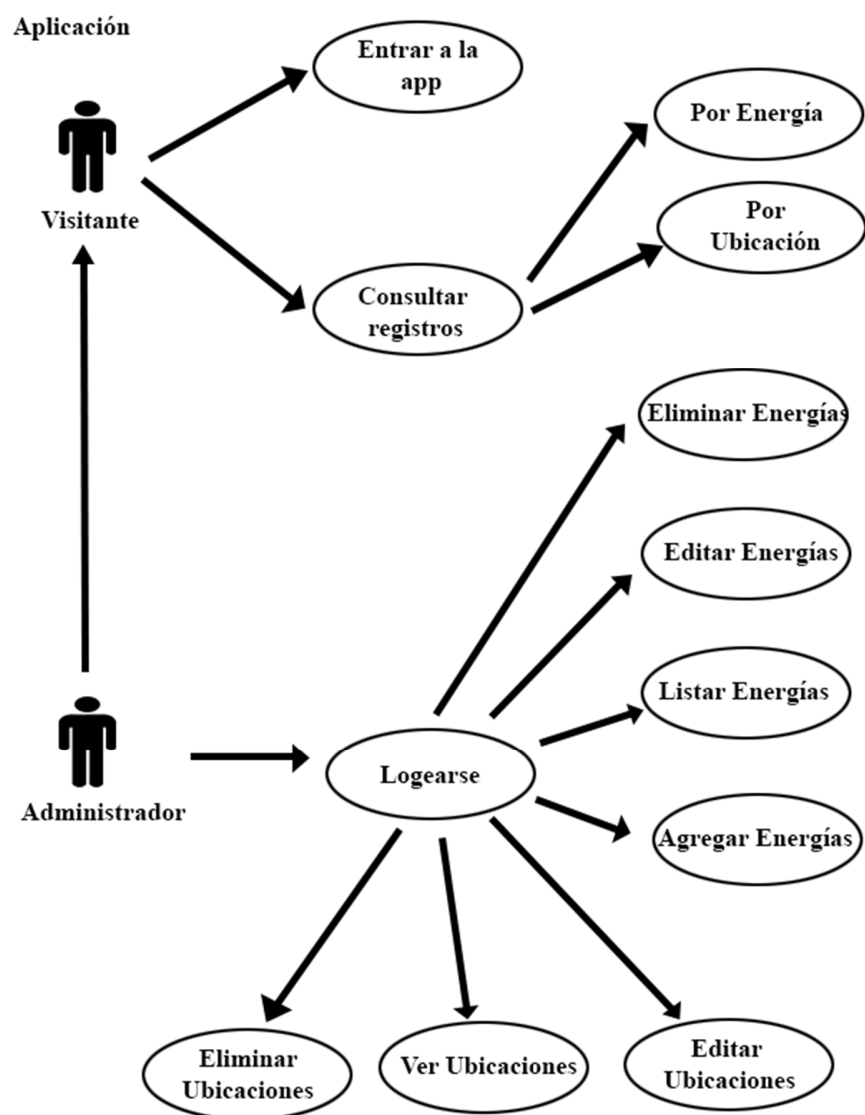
Aplicación

Visitante

Entrar a la app

Por Energía

Por Ubicación

Consultar registros

Eliminar Energías

Editar Energías

Listar Energías

Administrador

Logearse

Agregar Energías

Eliminar Ubicaciones

Ver Ubicaciones

Editar Ubicaciones